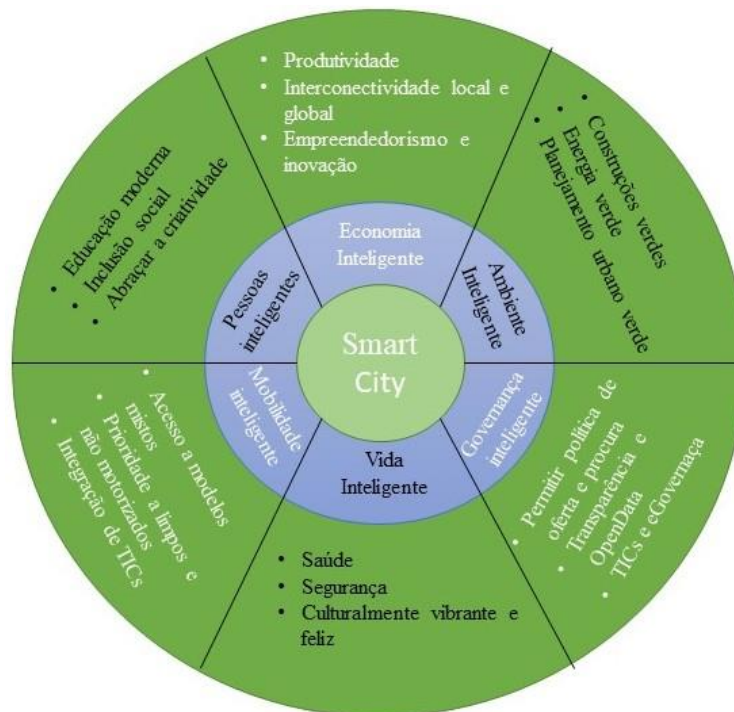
- Produtividade
- Interconectividade local e global
- Empreendedorismo e inovação

- Construções verdes
- Energia verde
- Planejamento urbano verde

- Permitir política de oferta e procura
- Transparência e OpenData
- TICs e eGovernança

- Saúde
- Segurança
- Culturalmente vibrante e feliz

- Acesso a modelos mistos
- Prioridade a limpos e não motorizados
- Integração de TICs

- Educação moderna
- Inclusão social
- Abraçar a criatividade

Economia Inteligente

Ambiente Inteligente

Governança inteligente

Vida Inteligente

Mobilidade inteligente

Pessoas inteligentes

Smart City